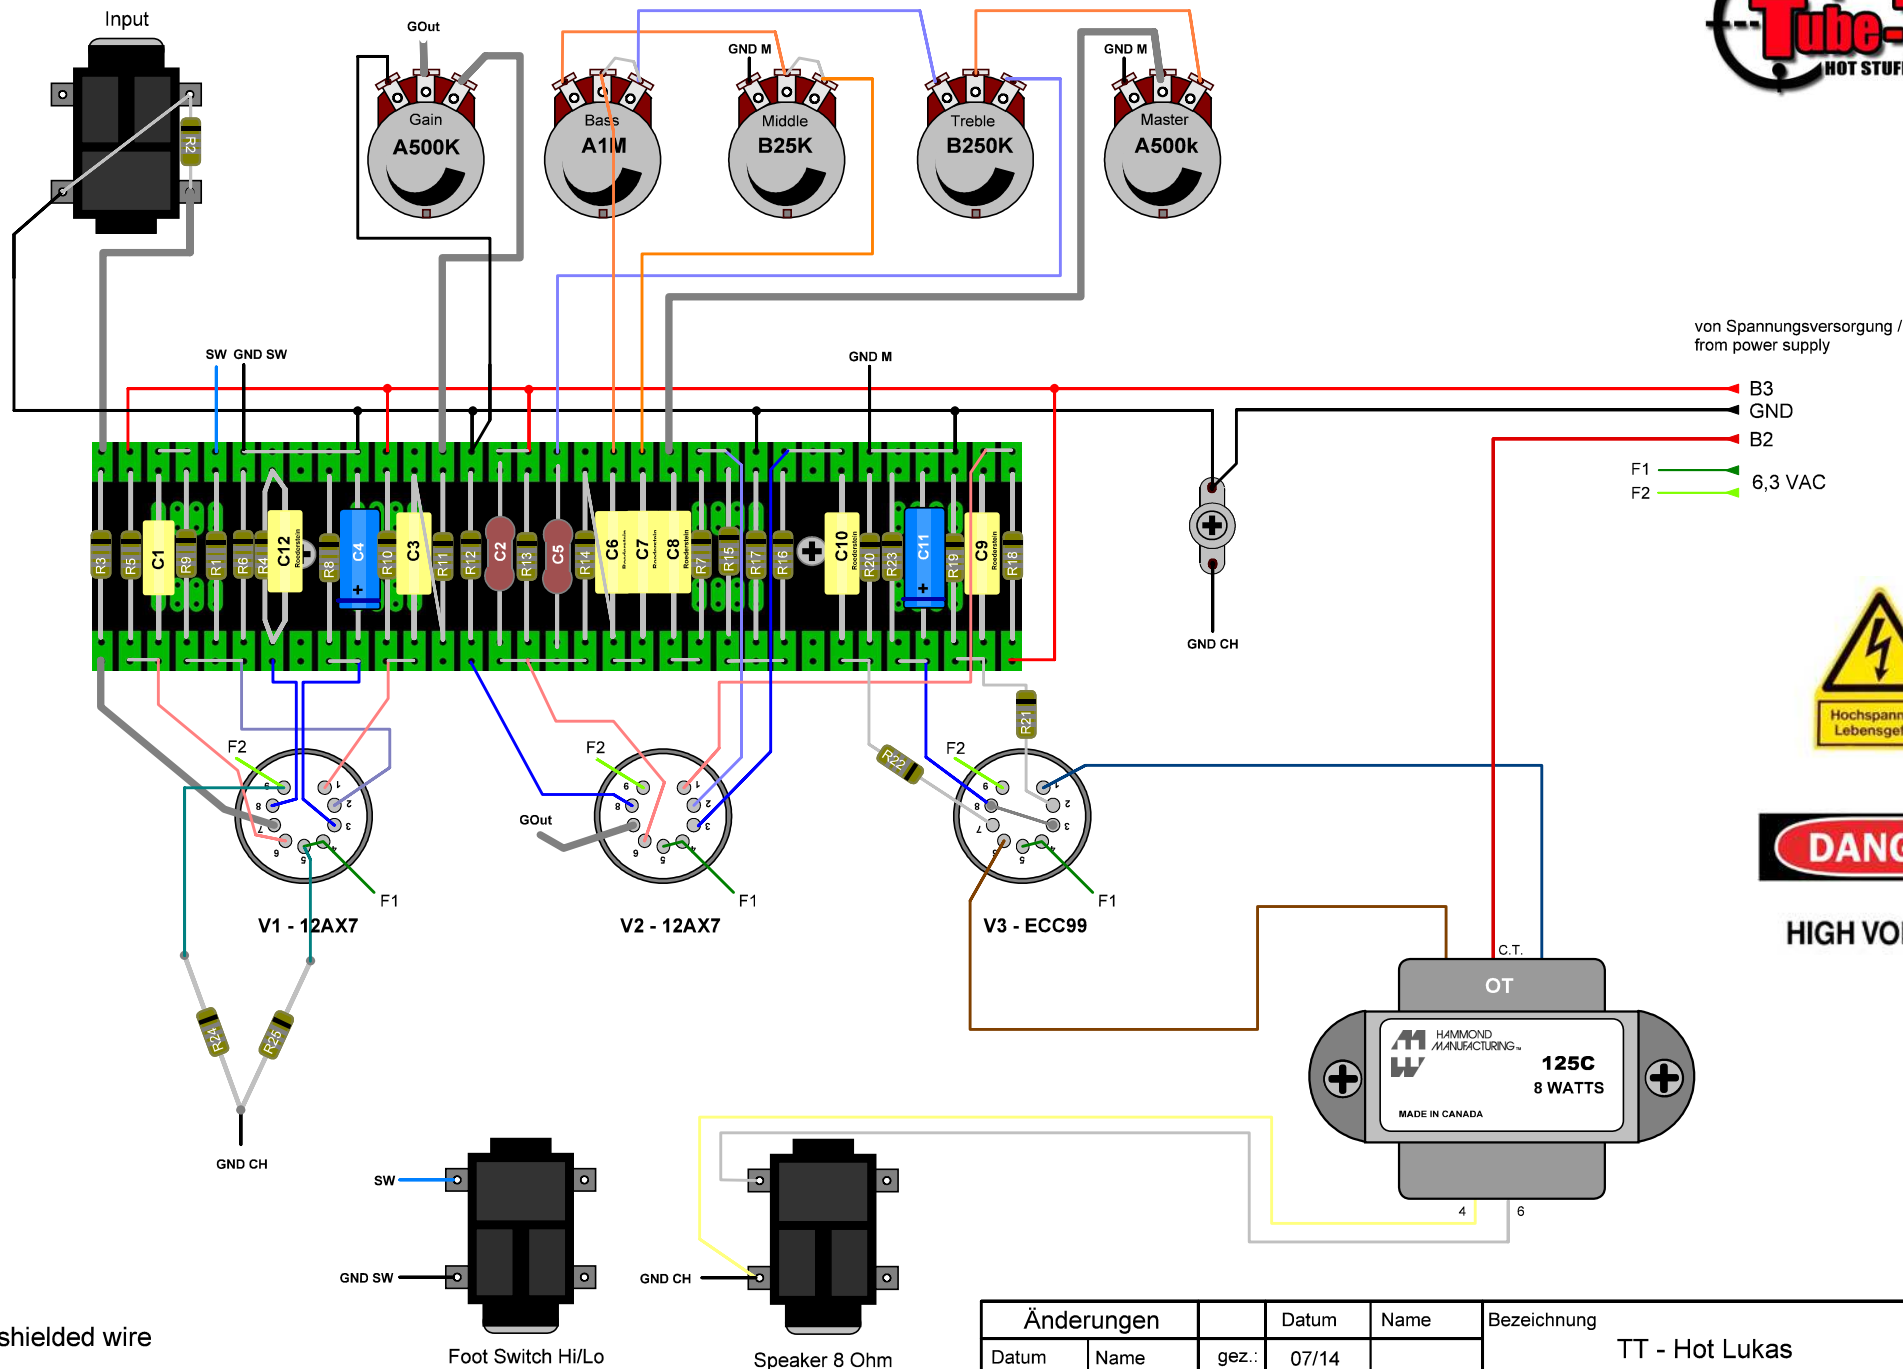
Input

GOut

Gain A500K

Bass A1M

GND M

Middle B25K

Treble B250K

GND M

Master A500k

Tube-
HOT STUFF

R2

SW GND SW

GND M

von Spannungsversorgung / from power supply

B3
GND
B2

F1
F2
6,3 VAC

R3 R5 C1 R9 R1 R6 R4 C12 R8 C4 R10 C3 R11 R12 C2 R13 C5 R14 C6 C7 C8 R7 R15 R17 R16 C10 R20 R23 C11 R19 C9 R18

GND CH

Hochspann
Lebensgef

R21

R22

F2

F2

F2

GOut

F1

F1

F1

V1 - 12AX7

V2 - 12AX7

V3 - ECC99

DANG

HIGH VO

C.T.

OT

HAMMOND MANUFACTURING
125C
8 WATTS
MADE IN CANADA

4
6

R24
R25

GND CH

SW

GND SW

GND CH

shielded wire

Foot Switch Hi/Lo

Speaker 8 Ohm

| Änderungen | | Datum | Name | Bezeichnung |
|---|---|---|---|---|
| Datum | Name | gez.: | 07/14 | TT - Hot Lukas |